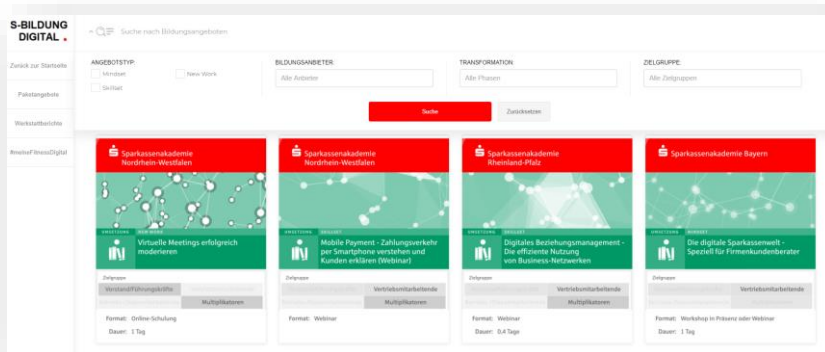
S-BILDUNG DIGITAL.

Suche nach Bildungsangeboten

Zurück zur Startseite
Paketangebote
Werkstattberichte
#meineFitnessDigital

ANGEBOTSTYP
Mindset
New Work
Skillset

BILDUNGSANBIETER
Alle Anbieter

TRANSFORMATION
Alle Phasen

ZIELGRUPPE
Alle Zielgruppen

Suche
Zurücksetzen

Sparkassenakademie Nordrhein-Westfalen
UMSETZUNG NEW WORK
Virtuelle Meetings erfolgreich moderieren
Zielgruppe
Vorstand/Führungskräfte
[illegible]
Multiplikatoren
Format: Online-Schulung
Dauer: 1 Tag

Sparkassenakademie Nordrhein-Westfalen
UMSETZUNG SKILLSET
Mobile Payment - Zahlungsverkehr per Smartphone verstehen und Kunden erklären (Webinar)
Zielgruppe
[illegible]
Vertriebsmitarbeitende
Multiplikatoren
Format: Webinar

Sparkassenakademie Rheinland-Pfalz
UMSETZUNG SKILLSET
Digitales Beziehungsmanagement - Die effiziente Nutzung von Business-Netzwerken
Zielgruppe
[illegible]
Vertriebsmitarbeitende
Multiplikatoren
Format: Webinar
Dauer: 0,4 Tage

Sparkassenakademie Bayern
UMSETZUNG MINDSET
Die digitale Sparkassenwelt - Speziell für Firmenkundenberater
Zielgruppe
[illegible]
Vertriebsmitarbeitende
Format: Workshop in Präsenz oder Webinar
Dauer: 1 Tag